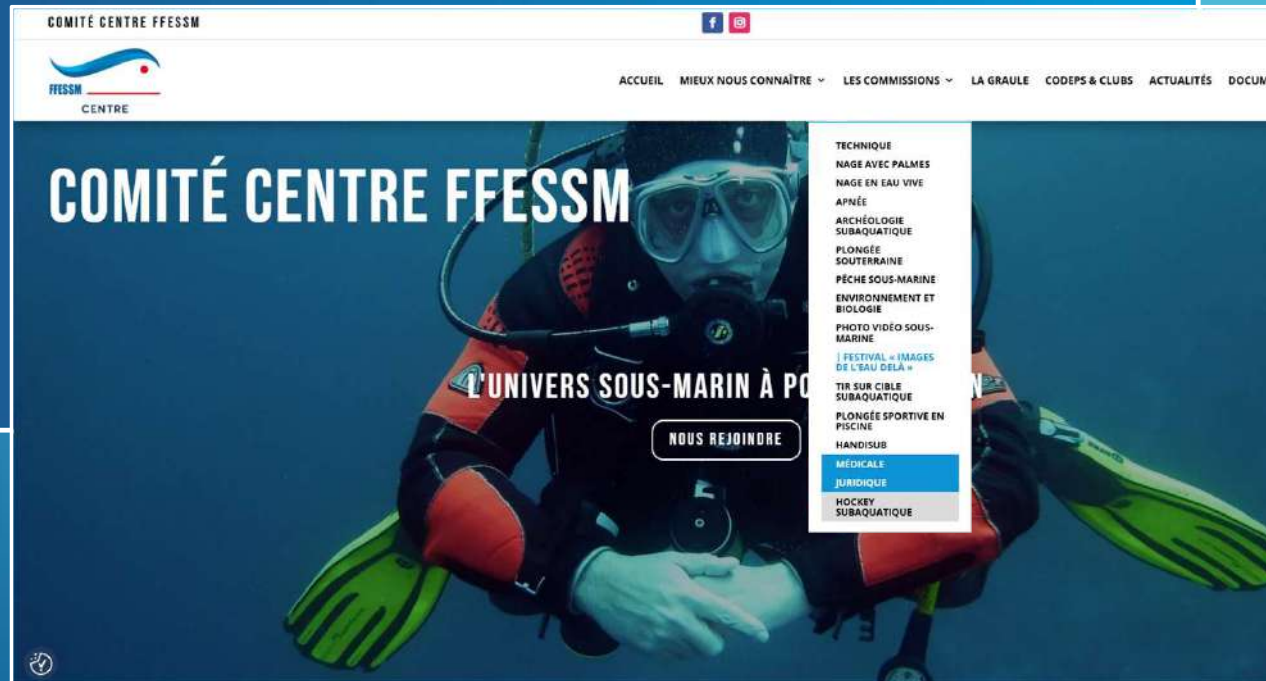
COMITÉ CENTRE FFESSM

FFESSM
CENTRE

ACCUEIL MIEUX NOUS CONNAÎTRE LES COMMISSIONS LA GRAULE CODEPS & CLUBS ACTUALITÉS DOCUM

COMITÉ CENTRE FFESSM

TECHNIQUE
NAGE AVEC PALMES
NAGE EN EAU VIVE
APNÉE
ARCHÉOLOGIE SUBAQUATIQUE
PLONGÉE SOUTERRAINE
PÊCHE SOUS-MARINE
ENVIRONNEMENT ET BIOLOGIE
PHOTO VIDÉO SOUS-MARINE
| FESTIVAL « IMAGES DE L'EAU DELÀ »
TIR SUR CIBLE SUBAQUATIQUE
PLONGÉE SPORTIVE EN PISCINE
HANDISUB
MÉDICALE
JURIDIQUE
HOCKEY SUBAQUATIQUE

L'UNIVERS SOUS-MARIN À PO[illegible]N

NOUS REJOINDRE